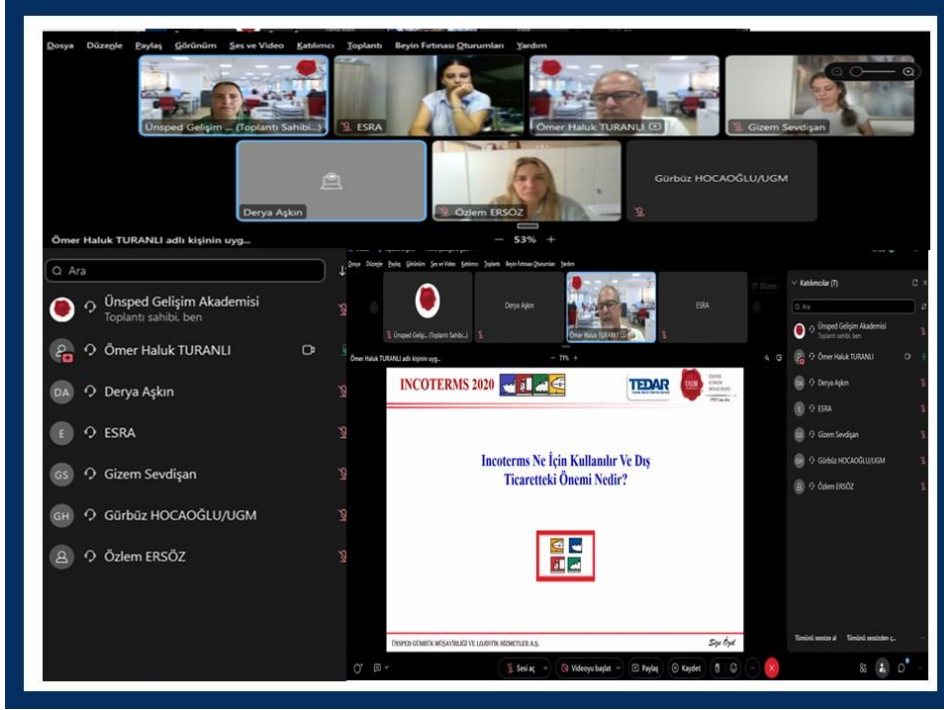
Dosya Düzenle Paylaş Görünüm Ses ve Video Katılımcı Toplantı Beyin Fırtınası Oturumları Yardım

Ünsped Gelişim ... (Toplantı Sahibi...)
ESRA
Ömer Haluk TURANLI
Gizem Sevdişan
Derya Aşkın
Özlem ERSÖZ
Gürbüz HOCAOĞLU/UGM

Ömer Haluk TURANLI adlı kişinin uyg...
— 53% +

Ara

Ünsped Gelişim Akademisi
Toplantı sahibi, ben
Ömer Haluk TURANLI
DA Derya Aşkın
E ESRA
GS Gizem Sevdişan
GH Gürbüz HOCAOĞLU/UGM
Özlem ERSÖZ

Dosya Düzenle Paylaş Görünüm Ses ve Video Katılımcı Toplantı Beyin Fırtınası Oturumları Yardım

Ünsped Geliş... (Toplantı Sahibi...)
Derya Aşkın
Ömer Haluk TURANLI
ESRA

Ömer Haluk TURANLI adlı kişinin uyg...
— 71% +

INCOTERMS 2020
TEDAR
UGM

Incoterms Ne İçin Kullanılır Ve Dış Ticaretteki Önemi Nedir?

ÜNSPED GÜMRÜK MÜŞAVİRLİĞİ VE LOJİSTİK HİZMETLER A.Ş.
Saygı Özel

Katılımcılar (7)
Ara
Ünsped Gelişim Akademisi
Toplantı sahibi, ben
Ömer Haluk TURANLI
Derya Aşkın
ESRA
Gizem Sevdişan
Gürbüz HOCAOĞLU/UGM
Özlem ERSÖZ

Tümünü sessize al   Tümünü sesizden ç...

Sesi aç   Videoyu başlat   Paylaş   Kaydet